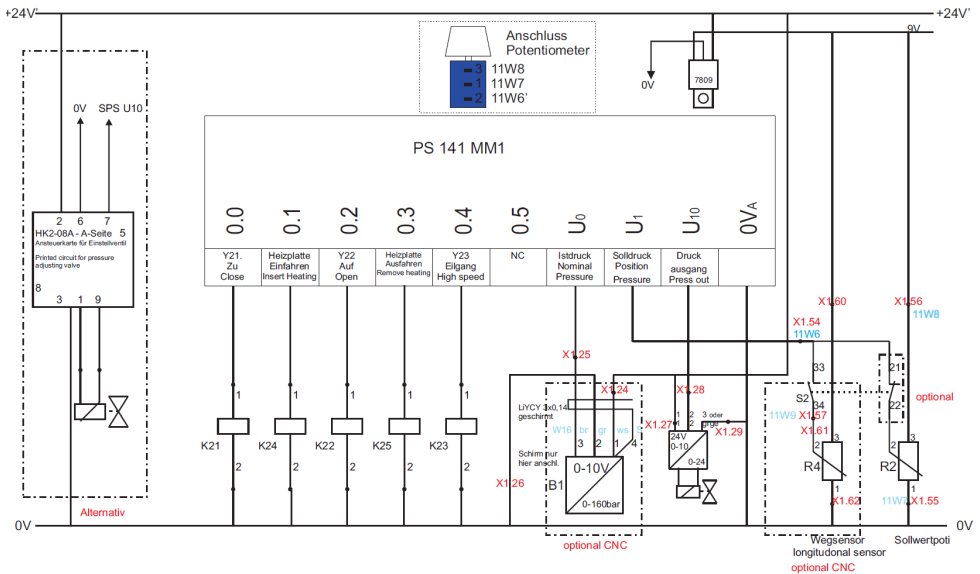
+24V'

+24V

9V

Anschluss Potentiometer

3 11W8
1 11W7
2 11W6'

0V

7809

0V SPS U10

2 6 7 5
HK2-08A - A-Seite
Ansteuerkarte für Einstellventil
Printed circuit for pressure adjusting valve
8
3 1 9

Alternativ

PS 141 MM1

| 0.0 | 0.1 | 0.2 | 0.3 | 0.4 | 0.5 | $U_0$ | $U_1$ | $U_{10}$ | $0V_A$ |
|---|---|---|---|---|---|---|---|---|---|
| Y21. Zu Close | Heizplatte Einfahren Insert Heating | Y22 Auf Open | Heizplatte Ausfahren Remove heating | Y23 Eilgang High speed | NC | Istdruck Nominal Pressure | Solldruck Position Pressure | Druck ausgang Press out | |

1 K21 2
1 K24 2
1 K22 2
1 K25 2
1 K23 2

X1.25
X1.24
LiYCY 3x0,14 geschirmt
W16 br gr ws
3 2 1 4
X1.27
Schirm nur hier anschl.
0-10V
B1
0-160bar
X1.26
optional CNC

X1.28
1 2 2
24V 0-10 0-24
3 oder grge
X1.29

X1.60
X1.54
11W6
33
S2 34
11W9 X1.57
X1.61
2 3
R4
1
X1.62
Wegsensor longitudonal sensor
optional CNC

X1.56
11W8
21
22
optional
2 3
R2
1
11W7 X1.55
Sollwertpoti

0V

0V